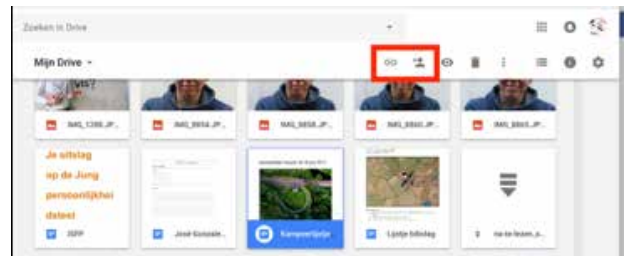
Zoeken in Drive

Mijn Drive

IMG_1398.JP...

IMG_5654.JP...

IMG_5658.JP...

IMG_5660.JP...

IMG_5663.JP...

Je uitslag op de Jung persoonlijkheidstest

JSFP

José Gonzale...

Kampeerlijstje

Lijstje fotodag

na-te-lezen_p...